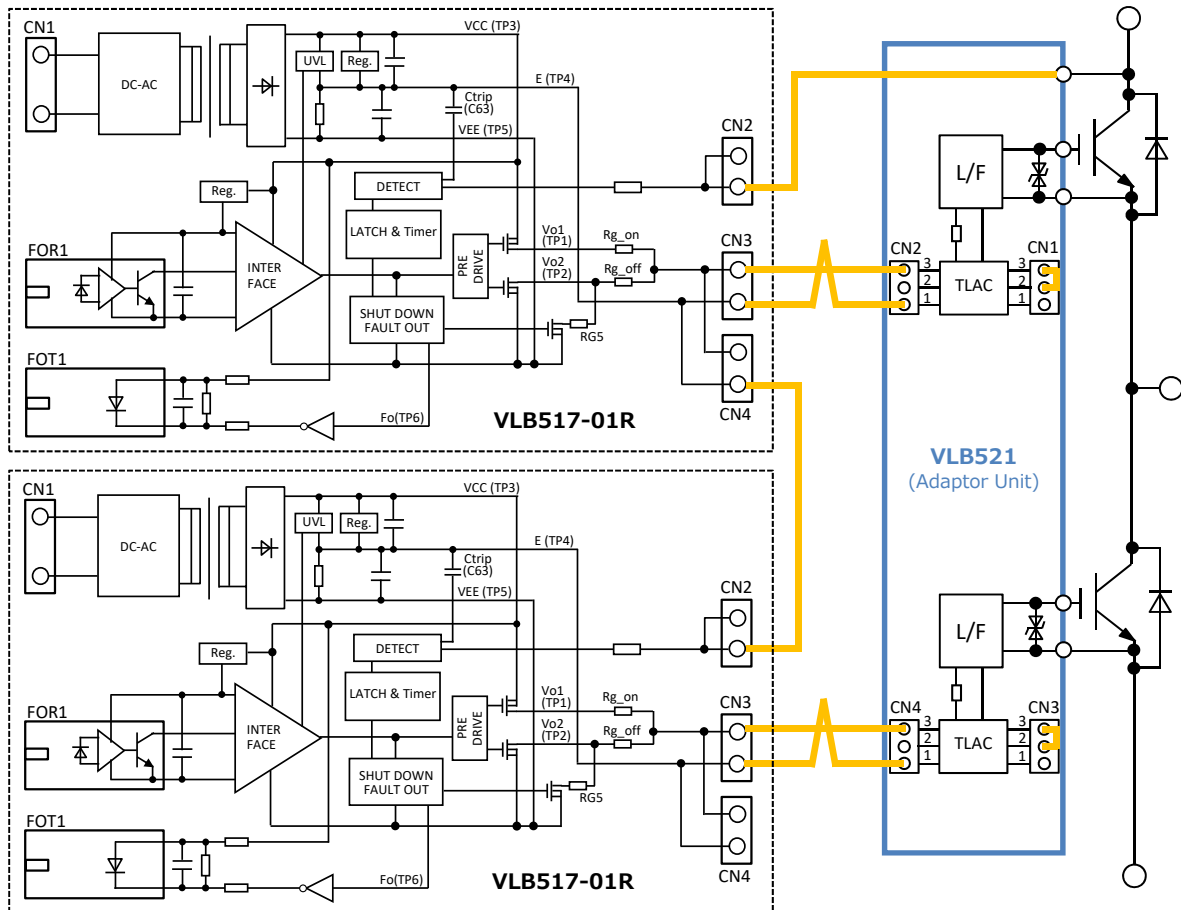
CN1
DC-AC
UVL
Reg.
VCC (TP3)
E (TP4)
Ctrip
(C63)
VEE (TP5)
Reg.
DETECT
LATCH & Timer
FOR1
INTER FACE
PRE DRIVE
Vo1
(TP1)
Vo2
(TP2)
Rg_on
Rg_off
SHUT DOWN FAULT OUT
RG5
FOT1
Fo(TP6)
VLB517-01R
CN2
CN3
CN4

CN1
DC-AC
UVL
Reg.
VCC (TP3)
E (TP4)
Ctrip
(C63)
VEE (TP5)
Reg.
DETECT
LATCH & Timer
FOR1
INTER FACE
PRE DRIVE
Vo1
(TP1)
Vo2
(TP2)
Rg_on
Rg_off
SHUT DOWN FAULT OUT
RG5
FOT1
Fo(TP6)
VLB517-01R
CN2
CN3
CN4

L/F
CN2
3
2
1
TLAC
CN1
3
2
1
VLB521
(Adaptor Unit)
L/F
CN4
3
2
1
TLAC
CN3
3
2
1